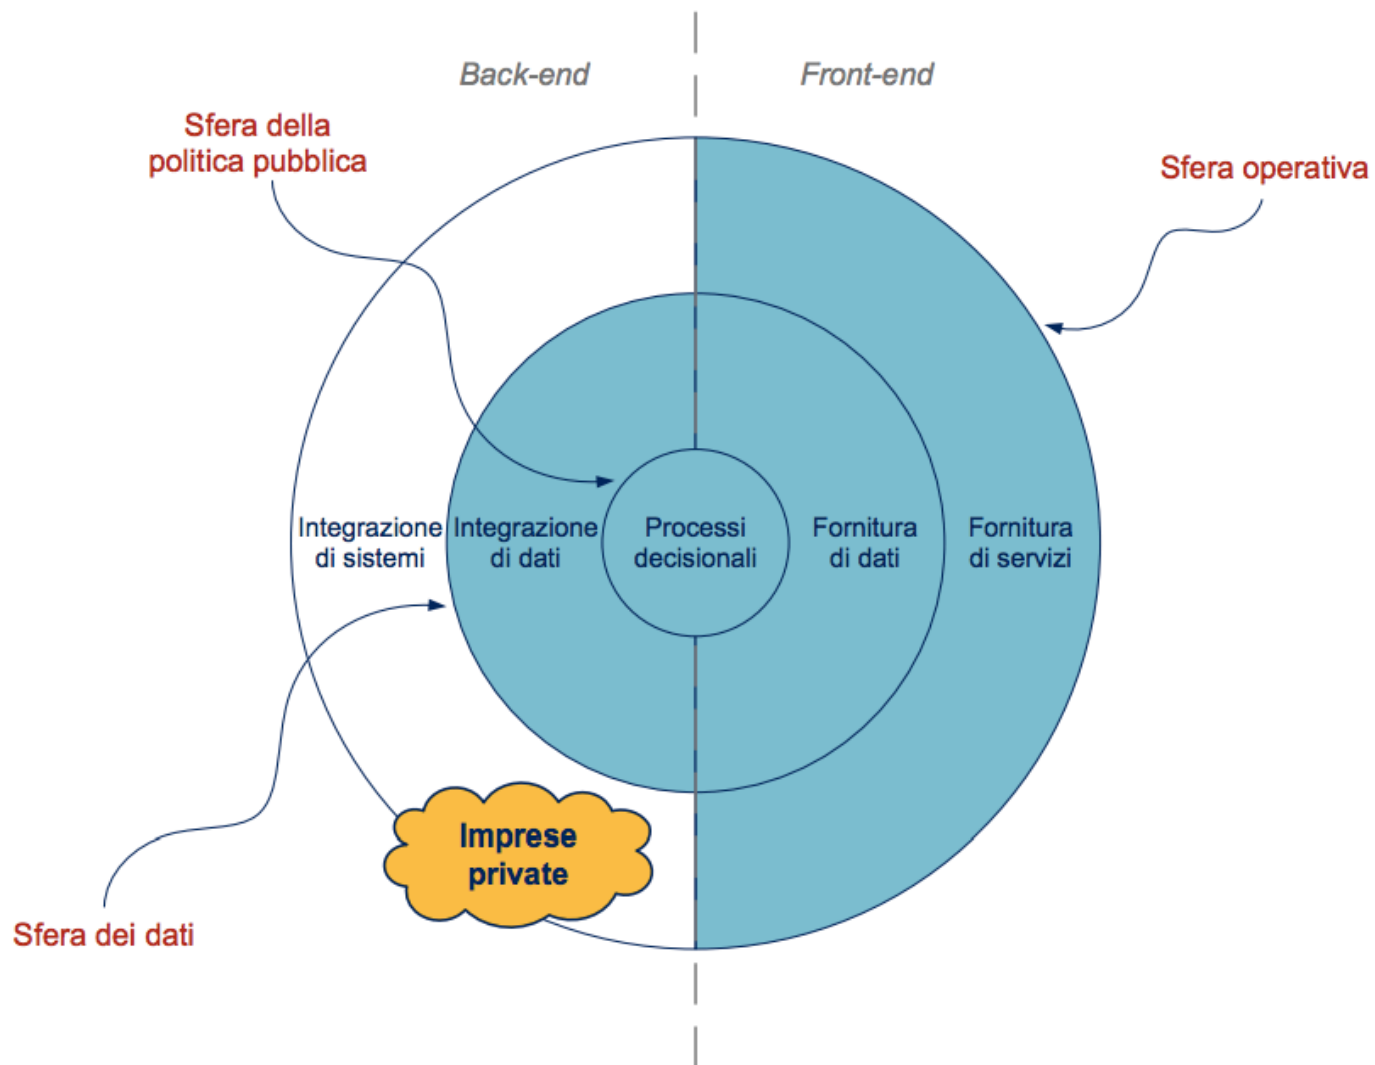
Back-end

Front-end

Sfera della politica pubblica

Sfera operativa

Integrazione di sistemi

Integrazione di dati

Processi decisionali

Fornitura di dati

Fornitura di servizi

Imprese private

Sfera dei dati